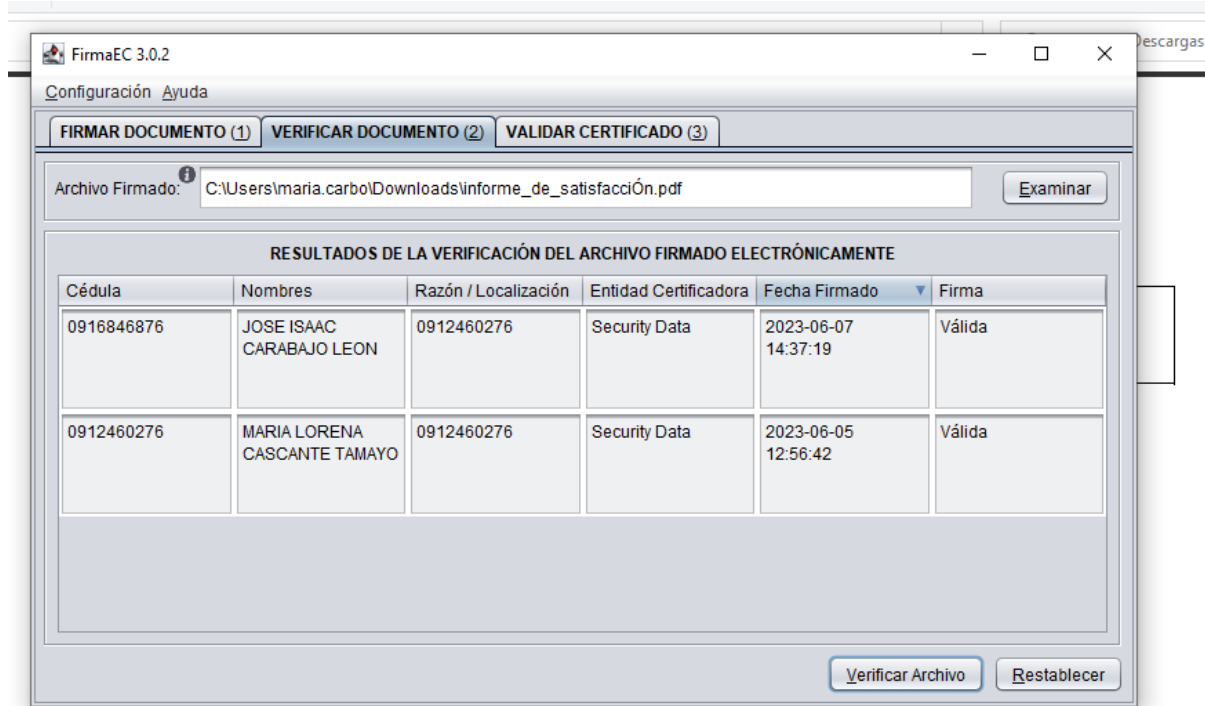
Descargas

FirmaEC 3.0.2

Configuración Ayuda

FIRMAR DOCUMENTO (1) VERIFICAR DOCUMENTO (2) VALIDAR CERTIFICADO (3)

Archivo Firmado: C:\Users\maria.carbo\Downloads\informe_de_satisfacciÓn.pdf

Examinar

RESULTADOS DE LA VERIFICACIÓN DEL ARCHIVO FIRMADO ELECTRÓNICAMENTE

| Cédula | Nombres | Razón / Localización | Entidad Certificadora | Fecha Firmado | Firma |
|---|---|---|---|---|---|
| 0916846876 | JOSE ISAAC CARABAJO LEON | 0912460276 | Security Data | 2023-06-07 14:37:19 | Válida |
| 0912460276 | MARIA LORENA CASCANTE TAMAYO | 0912460276 | Security Data | 2023-06-05 12:56:42 | Válida |

Verificar Archivo Restablecer